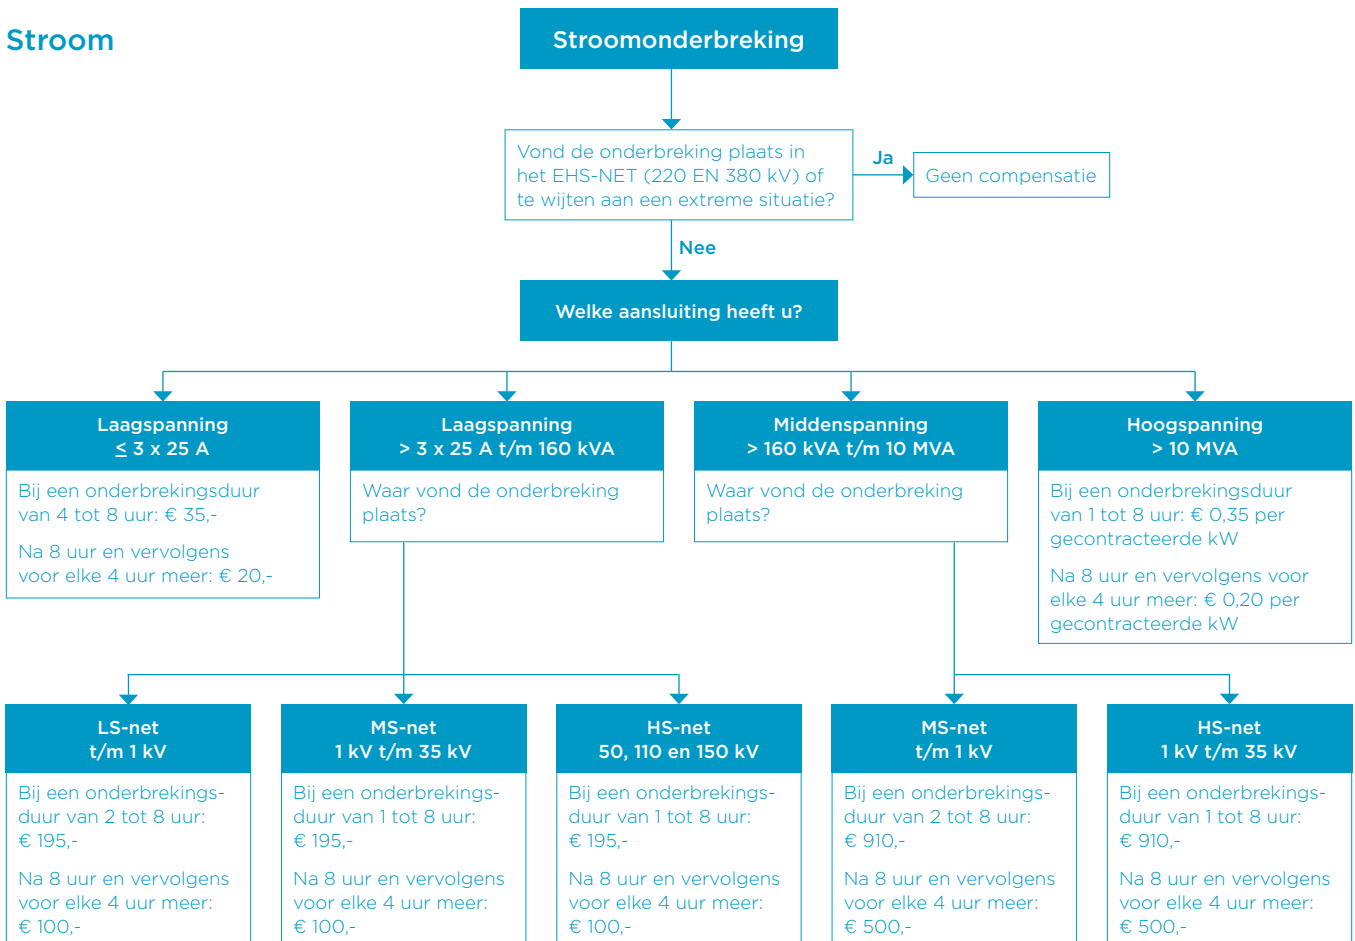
Stroom

Stroomonderbreking

Vond de onderbreking plaats in het EHS-NET (220 EN 380 kV) of te wijten aan een extreme situatie?

Ja

Geen compensatie

Nee

Welke aansluiting heeft u?

Laagspanning
≤ 3 x 25 A

Bij een onderbrekingsduur van 4 tot 8 uur: € 35,-

Na 8 uur en vervolgens voor elke 4 uur meer: € 20,-

Laagspanning
> 3 x 25 A t/m 160 kVA

Waar vond de onderbreking plaats?

Middenspanning
> 160 kVA t/m 10 MVA

Waar vond de onderbreking plaats?

Hoogspanning
> 10 MVA

Bij een onderbrekingsduur van 1 tot 8 uur: € 0,35 per gecontracteerde kW

Na 8 uur en vervolgens voor elke 4 uur meer: € 0,20 per gecontracteerde kW

LS-net
t/m 1 kV

Bij een onderbrekingsduur van 2 tot 8 uur: € 195,-

Na 8 uur en vervolgens voor elke 4 uur meer: € 100,-

MS-net
1 kV t/m 35 kV

Bij een onderbrekingsduur van 1 tot 8 uur: € 195,-

Na 8 uur en vervolgens voor elke 4 uur meer: € 100,-

HS-net
50, 110 en 150 kV

Bij een onderbrekingsduur van 1 tot 8 uur: € 195,-

Na 8 uur en vervolgens voor elke 4 uur meer: € 100,-

MS-net
t/m 1 kV

Bij een onderbrekingsduur van 2 tot 8 uur: € 910,-

Na 8 uur en vervolgens voor elke 4 uur meer: € 500,-

HS-net
1 kV t/m 35 kV

Bij een onderbrekingsduur van 1 tot 8 uur: € 910,-

Na 8 uur en vervolgens voor elke 4 uur meer: € 500,-